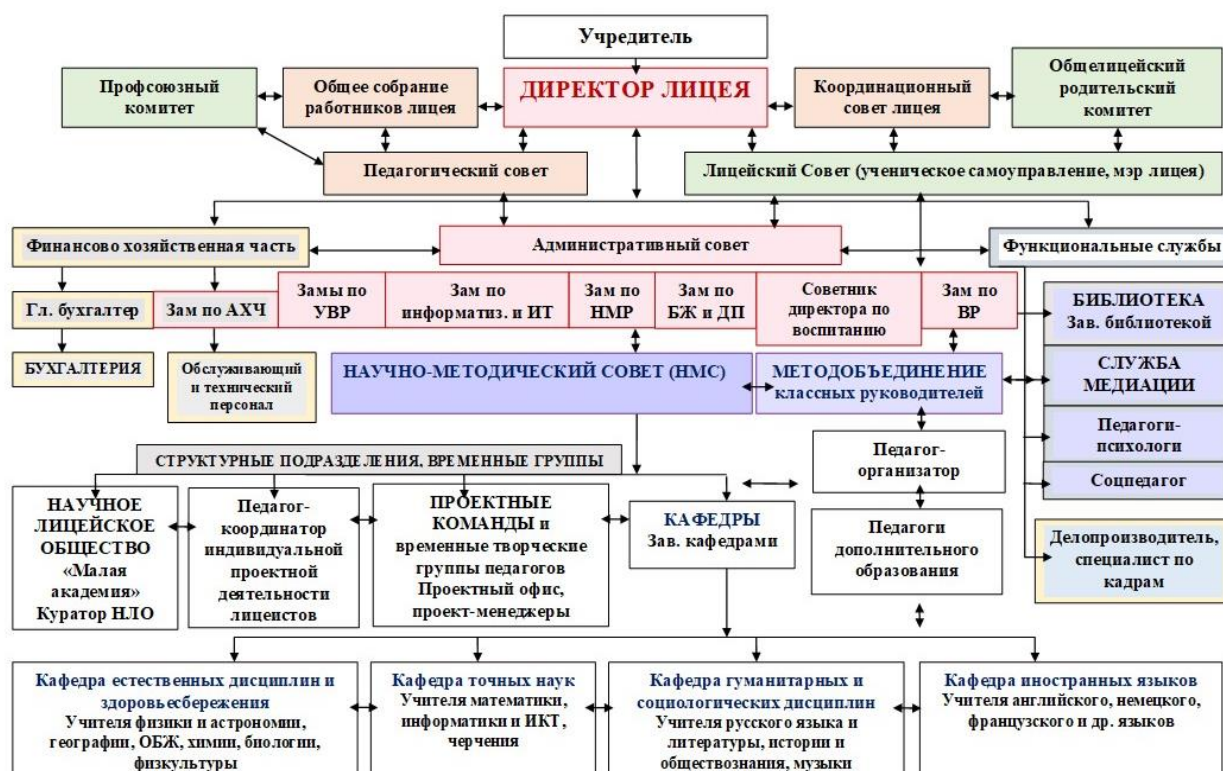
Учредитель

Профсоюзный комитет

Общее собрание работников лицея

ДИРЕКТОР ЛИЦЕЯ

Координационный совет лицея

Общелицейский родительский комитет

Педагогический совет

Лицейский Совет (ученическое самоуправление, мэр лицея)

Финансово хозяйственная часть

Административный совет

Функциональные службы

Гл. бухгалтер

Зам по АХЧ

Замы по УВР

Зам по информатиз. и ИТ

Зам по НМР

Зам по БЖ и ДП

Советник директора по воспитанию

Зам по ВР

БИБЛИОТЕКА Зав. библиотекой

БУХГАЛТЕРИЯ

Обслуживающий и технический персонал

НАУЧНО-МЕТОДИЧЕСКИЙ СОВЕТ (НМС)

МЕТОДОБЪЕДИНЕНИЕ классных руководителей

СЛУЖБА МЕДИАЦИИ

Педагоги-психологи

Соцпедагог

СТРУКТУРНЫЕ ПОДРАЗДЕЛЕНИЯ, ВРЕМЕННЫЕ ГРУППЫ

Педагог-организатор

НАУЧНОЕ ЛИЦЕЙСКОЕ ОБЩЕСТВО «Малая академия» Куратор НЛО

Педагог-координатор индивидуальной проектной деятельности лицеистов

ПРОЕКТНЫЕ КОМАНДЫ и временные творческие группы педагогов Проектный офис, проект-менеджеры

КАФЕДРЫ Зав. кафедрами

Педагоги дополнительного образования

Делопроизводитель, специалист по кадрам

Кафедра естественных дисциплин и здоровьесбережения Учителя физики и астрономии, географии, ОБЖ, химии, биологии, физкультуры

Кафедра точных наук Учителя математики, информатики и ИКТ, черчения

Кафедра гуманитарных и социологических дисциплин Учителя русского языка и литературы, истории и обществознания, музыки

Кафедра иностранных языков Учителя английского, немецкого, французского и др. языков